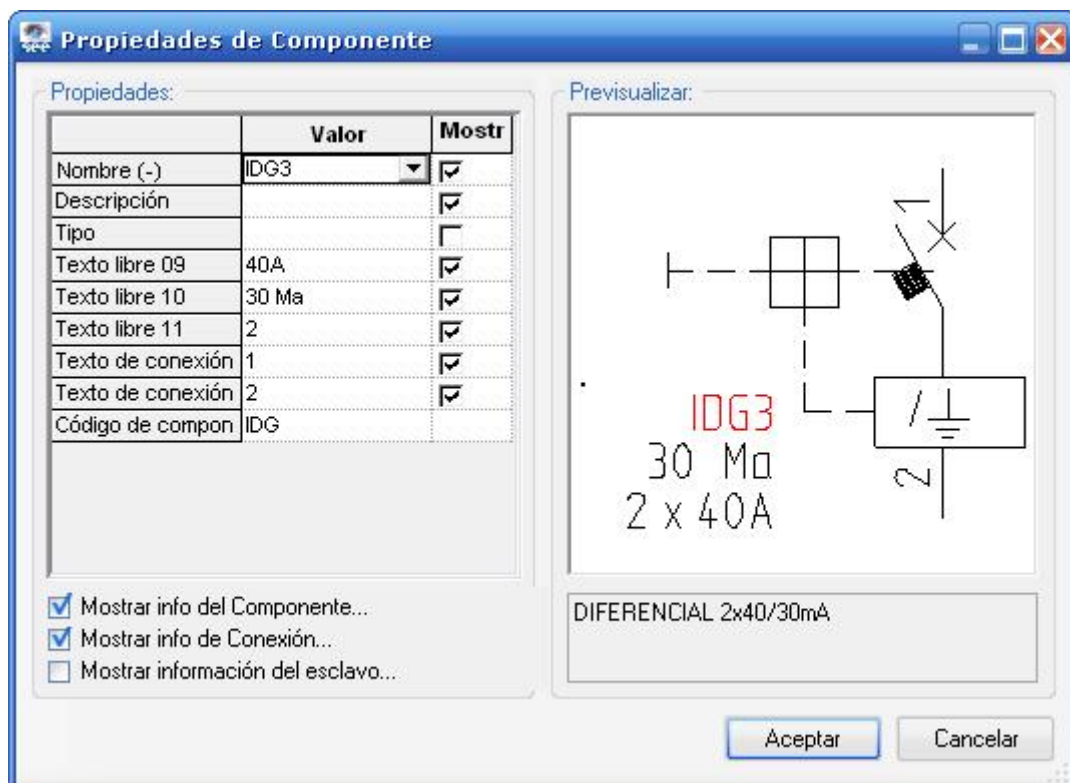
Propiedades de Componente

Propiedades:

| | Valor | Mostr |
|---|---|---|
| Nombre (-) | IDG3 | ☑ |
| Descripción | | ☑ |
| Tipo | | ☐ |
| Texto libre 09 | 40A | ☑ |
| Texto libre 10 | 30 Ma | ☑ |
| Texto libre 11 | 2 | ☑ |
| Texto de conexión | 1 | ☑ |
| Texto de conexión | 2 | ☑ |
| Código de compon | IDG | |

☑ Mostrar info del Componente...
☑ Mostrar info de Conexión...
☐ Mostrar información del esclavo...

Previsualizar:

1

IDG3
30 Ma
2 x 40A

2

DIFERENCIAL 2x40/30mA

Aceptar
Cancelar